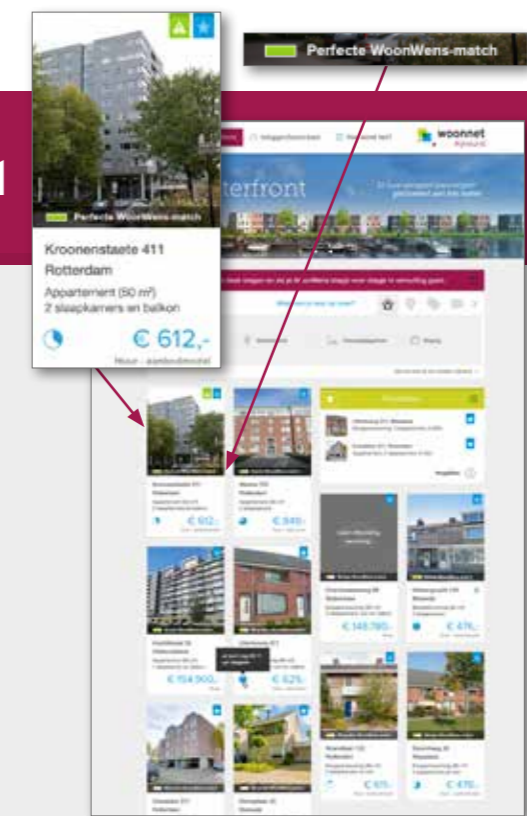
Perfecte WoonWens-match

1

Perfecte WoonWens-match

Kroonenstaete 411

Rotterdam

Appartement (50 m²)

2 slaapkamers en balkon

€ 612,-

Huur - aanbodmodel

woonnet

Rijnmond

terfront

€ 612,-

€ 849,-

€ 149.760,-

€ 476,-

€ 154.900,-

€ 625,-

€ 611,-

€ 476,-